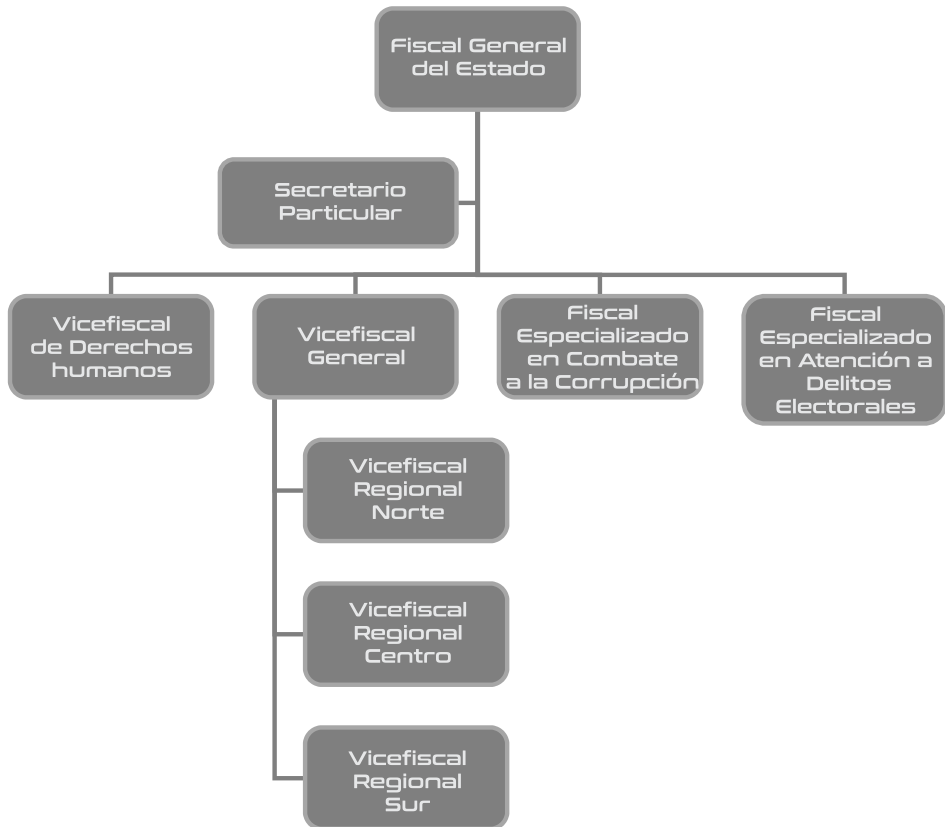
Fiscal General del Estado

Secretario Particular

Vicefiscal de Derechos humanos

Vicefiscal General

Fiscal Especializado en Combate a la Corrupción

Fiscal Especializado en Atención a Delitos Electorales

Vicefiscal Regional Norte

Vicefiscal Regional Centro

Vicefiscal Regional Sur